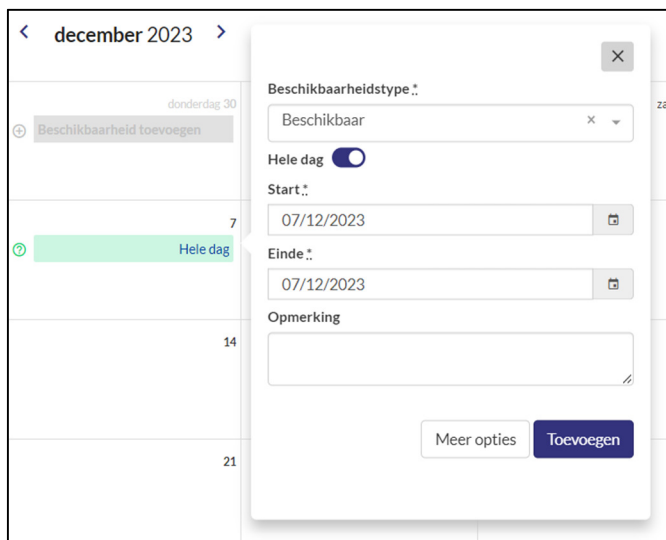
< december 2023 >

donderdag 30

Beschikbaarheid toevoegen

7

Hele dag

14

21

za

×

Beschikbaarheidstype *

Beschikbaar

Hele dag

Start *

07/12/2023

Einde *

07/12/2023

Opmerking

Meer opties

Toevoegen